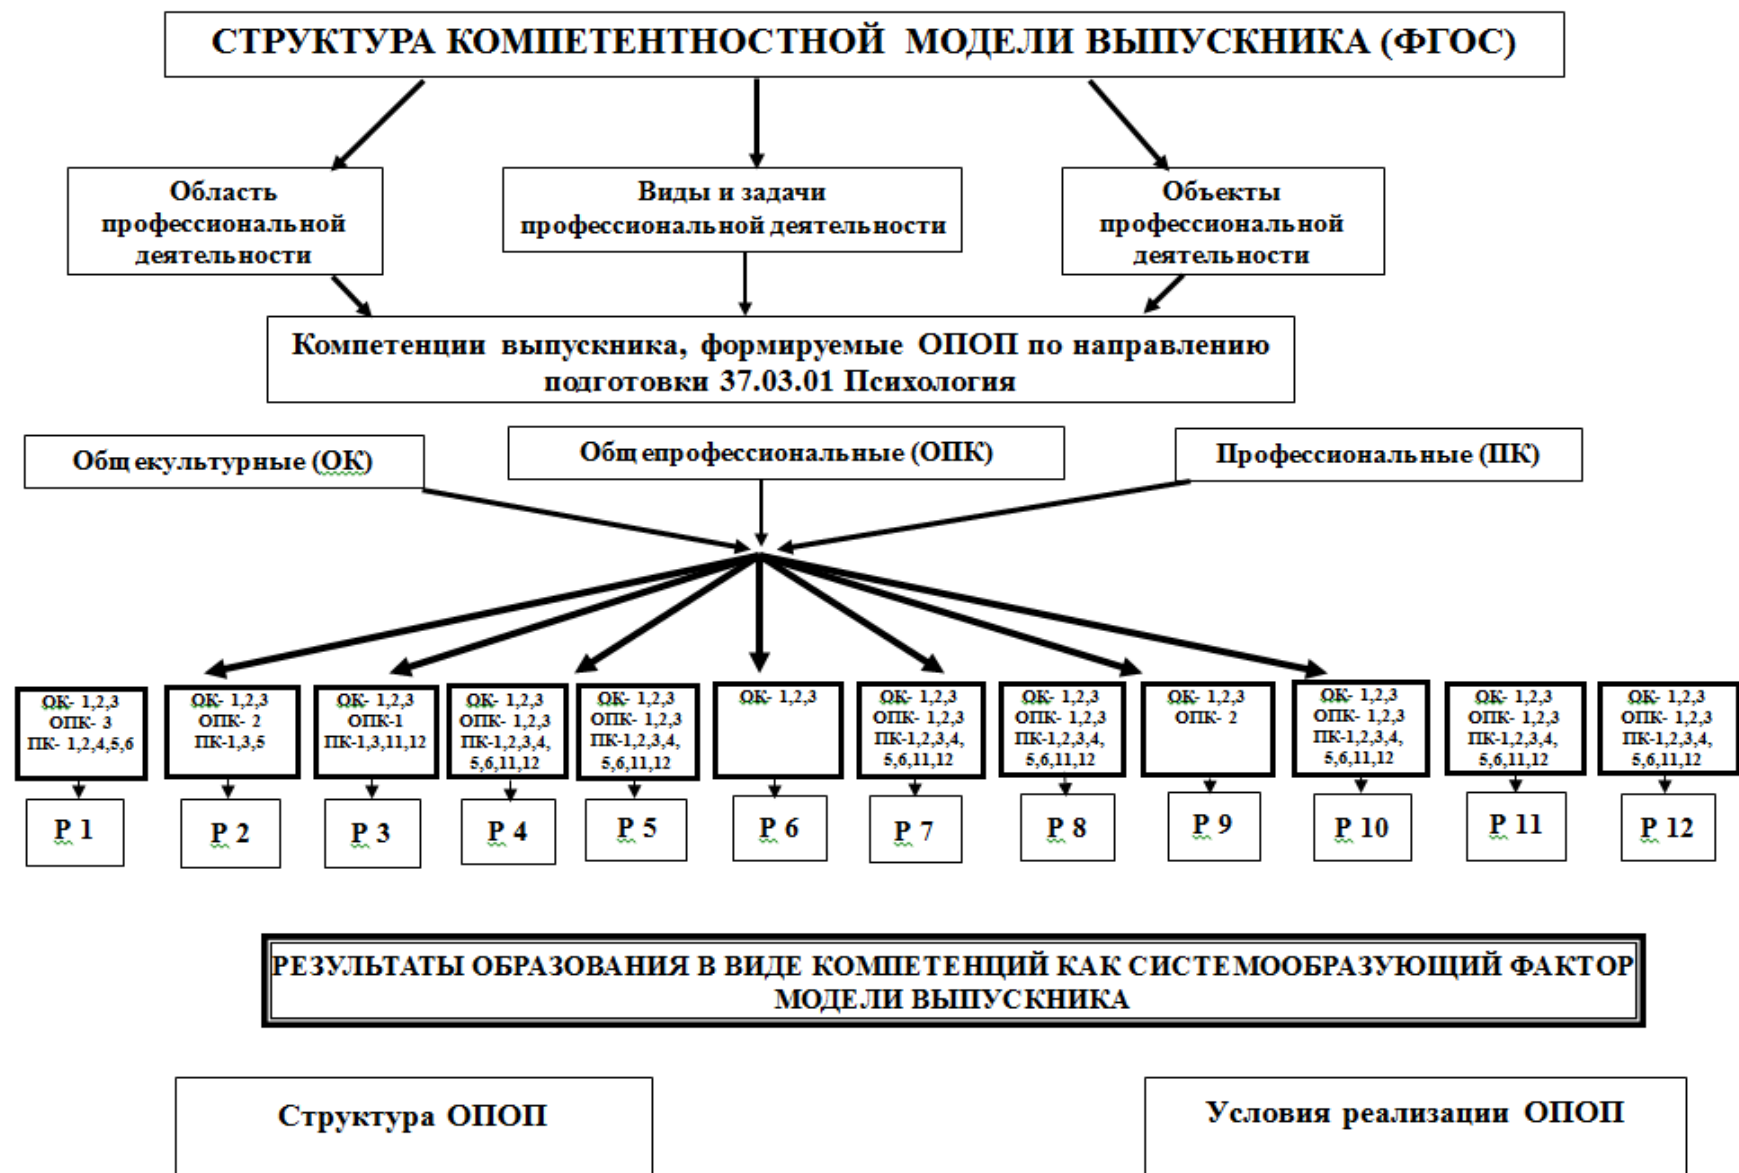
СТРУКТУРА КОМПЕТЕНТНОСТНОЙ МОДЕЛИ ВЫПУСКНИКА (ФГОС)

Область профессиональной деятельности

Виды и задачи профессиональной деятельности

Объекты профессиональной деятельности

Компетенции выпускника, формируемые ОПОП по направлению подготовки 37.03.01 Психология

Общекультурные (ОК)

Общепрофессиональные (ОПК)

Профессиональные (ПК)

ОК- 1,2,3
ОПК- 3
ПК- 1,2,4,5,6

ОК- 1,2,3
ОПК- 2
ПК-1,3,5

ОК- 1,2,3
ОПК-1
ПК-1,3,11,12

ОК- 1,2,3
ОПК- 1,2,3
ПК-1,2,3,4, 5,6,11,12

ОК- 1,2,3
ОПК- 1,2,3
ПК-1,2,3,4, 5,6,11,12

ОК- 1,2,3

ОК- 1,2,3
ОПК- 1,2,3
ПК-1,2,3,4, 5,6,11,12

ОК- 1,2,3
ОПК- 1,2,3
ПК-1,2,3,4, 5,6,11,12

ОК- 1,2,3
ОПК- 2

ОК- 1,2,3
ОПК- 1,2,3
ПК-1,2,3,4, 5,6,11,12

ОК- 1,2,3
ОПК- 1,2,3
ПК-1,2,3,4, 5,6,11,12

ОК- 1,2,3
ОПК- 1,2,3
ПК-1,2,3,4, 5,6,11,12

Р 1

Р 2

Р 3

Р 4

Р 5

Р 6

Р 7

Р 8

Р 9

Р 10

Р 11

Р 12

РЕЗУЛЬТАТЫ ОБРАЗОВАНИЯ В ВИДЕ КОМПЕТЕНЦИЙ КАК СИСТЕМООБРАЗУЮЩИЙ ФАКТОР МОДЕЛИ ВЫПУСКНИКА

Структура ОПОП

Условия реализации ОПОП